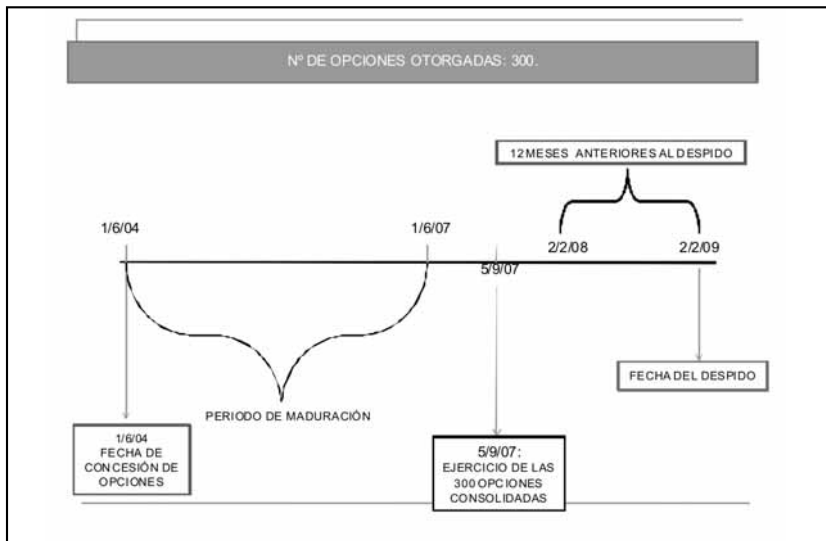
Nº DE OPCIONES OTORGADAS: 300.

12 MESES ANTERIORES AL DESPIDO

1/6/04

1/6/07

5/9/07

2/2/08

2/2/09

PERIODO DE MADURACIÓN

FECHA DEL DESPIDO

1/6/04
FECHA DE CONCESIÓN DE OPCIONES

5/9/07:
EJERCICIO DE LAS 300 OPCIONES CONSOLIDADAS